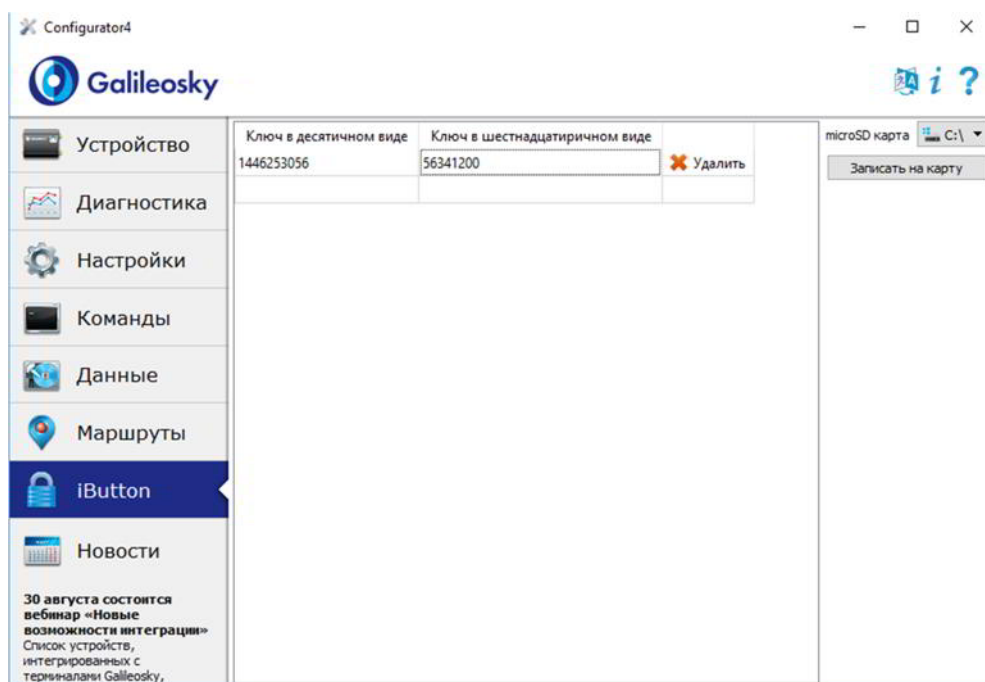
Configurator4

Galileosky

i ?

Устройство

Диагностика

Настройки

Команды

Данные

Маршруты

iButton

Новости

30 августа состоится вебинар «Новые возможности интеграции» Список устройств, интегрированных с терминалами Galileosky,

| Ключ в десятичном виде | Ключ в шестнадцатиричном виде | |
|---|---|---|
| 1446253056 | 56341200 | Удалить |
| | | |

microSD карта C:\

Записать на карту